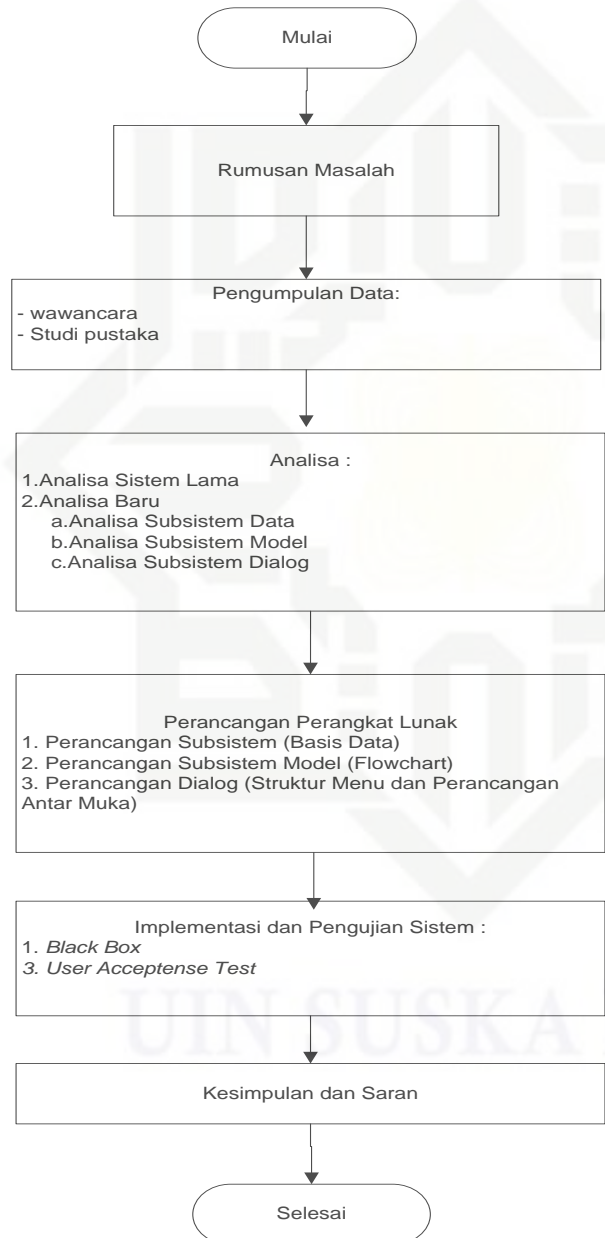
Mulai

Rumusan Masalah

Pengumpulan Data:
- wawancara
- Studi pustaka

Analisa :
1.Analisa Sistem Lama
2.Analisa Baru
a.Analisa Subsistem Data
b.Analisa Subsistem Model
c.Analisa Subsistem Dialog

Perancangan Perangkat Lunak
1. Perancangan Subsistem (Basis Data)
2. Perancangan Subsistem Model (Flowchart)
3. Perancangan Dialog (Struktur Menu dan Perancangan Antar Muka)

Implementasi dan Pengujian Sistem :
1. *Black Box*
*3. User Acceptense Test*

Kesimpulan dan Saran

Selesai

UIN SUSKA